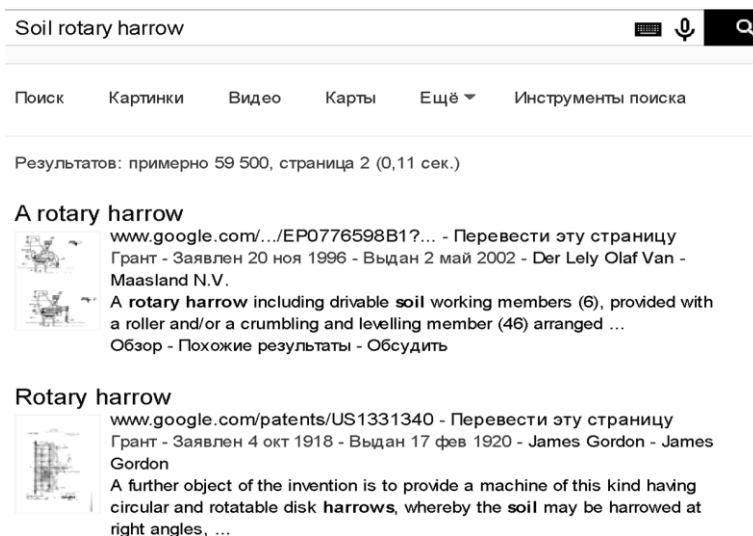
Soil rotary harrow

Поиск Картинки Видео Карты Ещё ▾ Инструменты поиска

Результатов: примерно 59 500, страница 2 (0,11 сек.)

A rotary harrow
www.google.com/.../EP0776598B1?... - Перевести эту страницу
Грант - Заявлен 20 ноя 1996 - Выдан 2 май 2002 - Der Lely Olaf Van - Maasland N.V.
A rotary harrow including drivable soil working members (6), provided with a roller and/or a crumbling and levelling member (46) arranged ...
Обзор - Похожие результаты - Обсудить

Rotary harrow
www.google.com/patents/US1331340 - Перевести эту страницу
Грант - Заявлен 4 окт 1918 - Выдан 17 фев 1920 - James Gordon - James Gordon
A further object of the invention is to provide a machine of this kind having circular and rotatable disk harrows, whereby the soil may be harrowed at right angles, ...